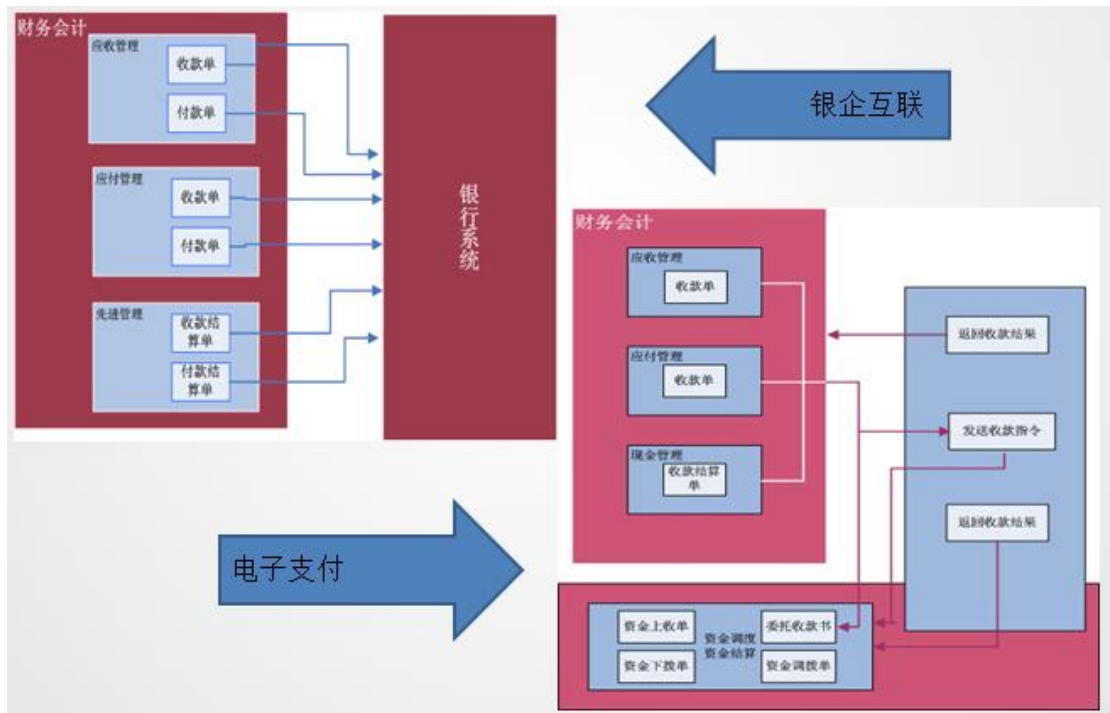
财务会计

应收管理
收款单
付款单

应付管理
收款单
付款单

先进管理
收款结算单
付款结算单

银行系统

银企互联

财务会计

应收管理
收款单

应付管理
收款单

现金管理
收款结算单

返回收款结果
发送收款指令
返回收款结果

电子支付

资金上收单
资金下拨单
资金调度
资金结算
委托收款书
资金调拨单